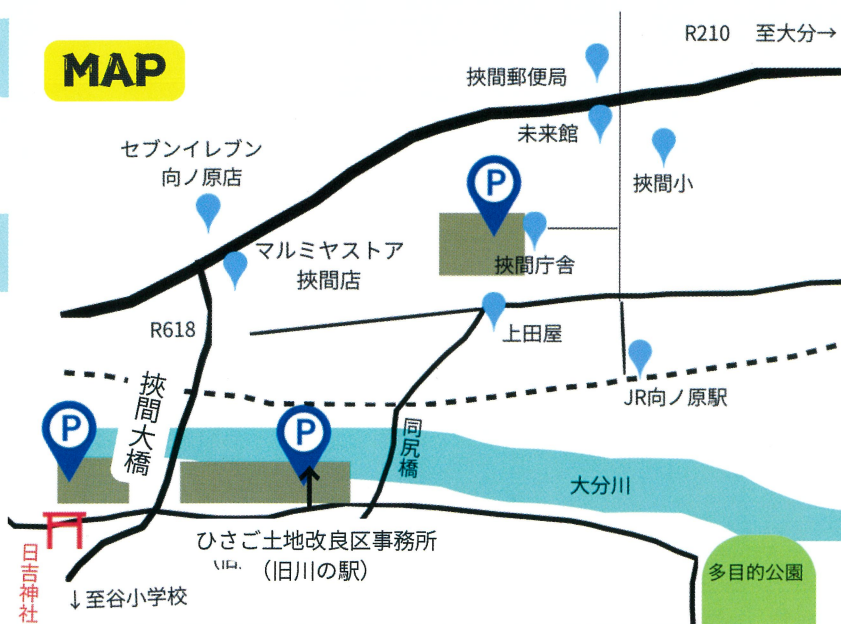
MAP

R210 至大分→

挾間郵便局

未来館

挾間小

セブンイレブン
向ノ原店

P

マルミヤストア
挾間店

挾間庁舎

R618

上田屋

JR向ノ原駅

挾間大橋

P

P

同尻橋

大分川

日吉神社

ひさご土地改良区事務所
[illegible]（旧川の駅）

↓至谷小学校

多目的公園